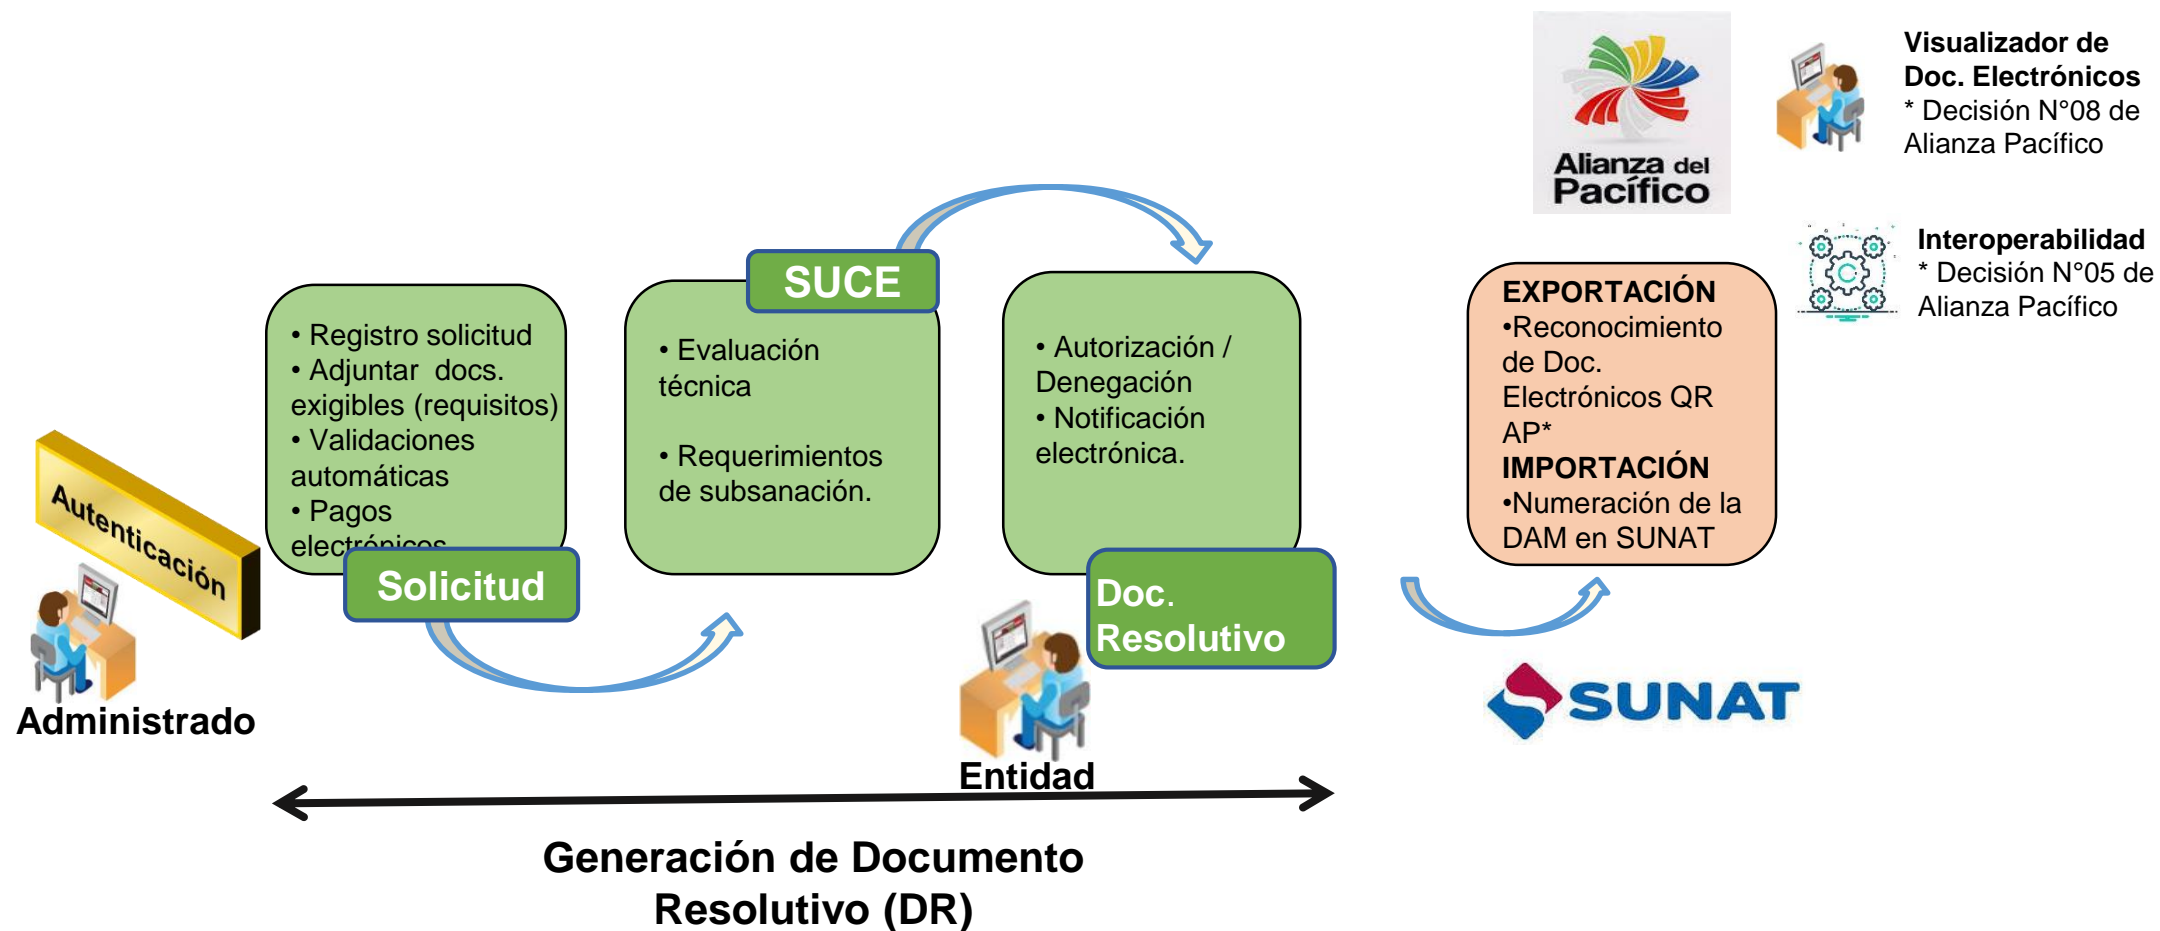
Alianza del Pacífico

Visualizador de Doc. Electrónicos
* Decisión N°08 de Alianza Pacífico

Interoperabilidad
* Decisión N°05 de Alianza Pacífico

Autenticación

Administrado

• Registro solicitud
• Adjuntar docs. exigibles (requisitos)
• Validaciones automáticas
• Pagos electrónicos

Solicitud

SUCE

• Evaluación técnica

• Requerimientos de subsanación.

• Autorización / Denegación
• Notificación electrónica.

Doc. Resolutivo

Entidad

EXPORTACIÓN
•Reconocimiento de Doc. Electrónicos QR AP*
IMPORTACIÓN
•Numeración de la DAM en SUNAT

SUNAT

Generación de Documento Resolutivo (DR)